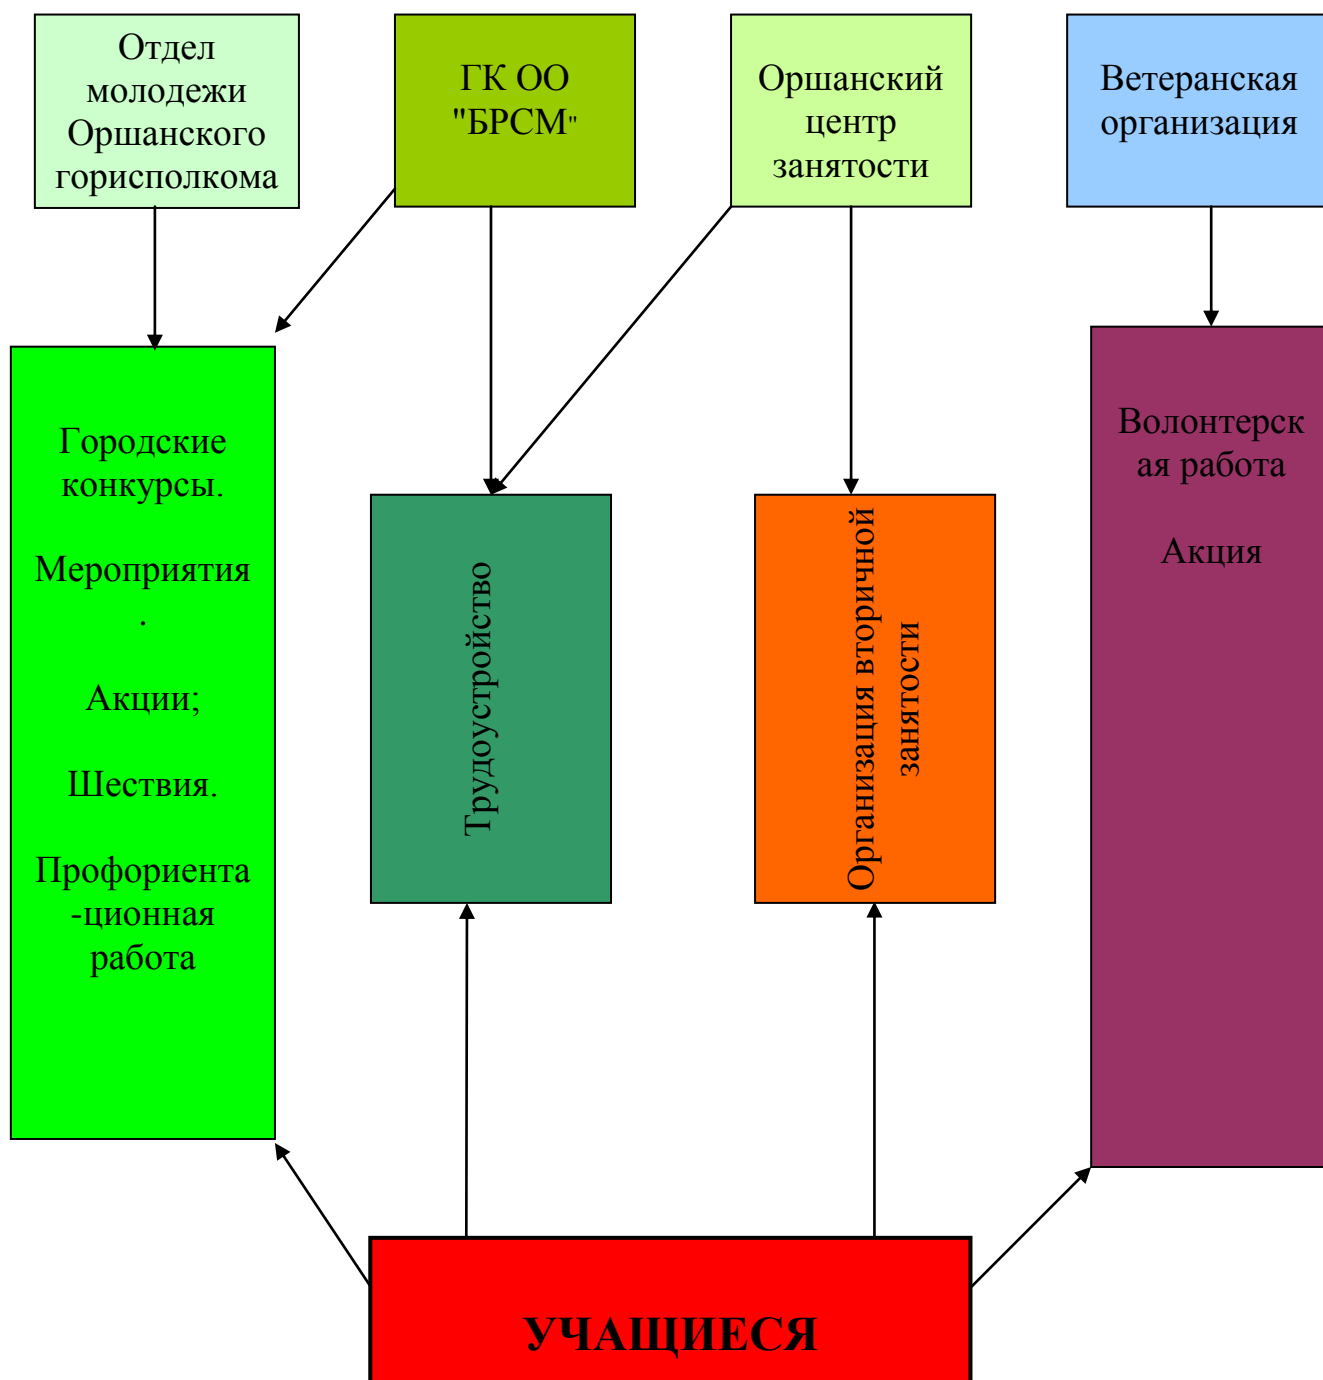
Отдел молодежи Оршанского горисполкома

ГК ОО "БРСМ"

Оршанский центр занятости

Ветеранская организация

Городские конкурсы.

Мероприятия.

Акции;

Шествия.

Профориента-ционная работа

Трудоустройство

Организация вторичной занятости

Волонтерская работа

Акция

УЧАЩИЕСЯ